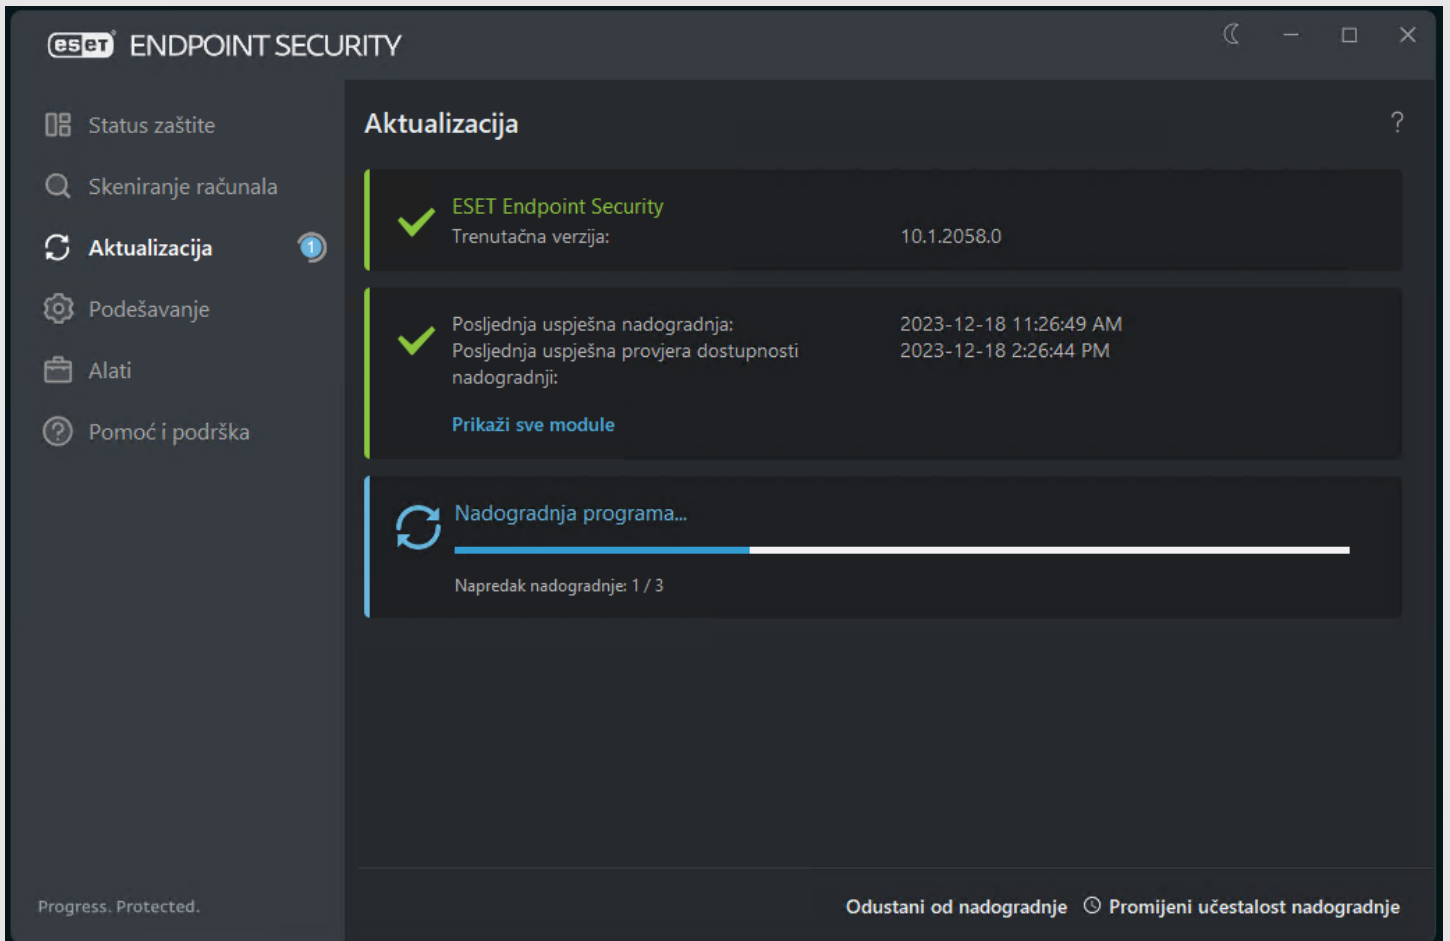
eset ENDPOINT SECURITY

Status zaštite

Skeniranje računala

Aktualizacija 1

Podešavanje

Alati

Pomoć i podrška

Progress. Protected.

Aktualizacija

?

ESET Endpoint Security
Trenutačna verzija: 10.1.2058.0

Posljednja uspješna nadogradnja: 2023-12-18 11:26:49 AM
Posljednja uspješna provjera dostupnosti nadogradnji: 2023-12-18 2:26:44 PM

Prikaži sve module

Nadogradnja programa...

Napredak nadogradnje: 1 / 3

Odustani od nadogradnje

Promijeni učestalost nadogradnje